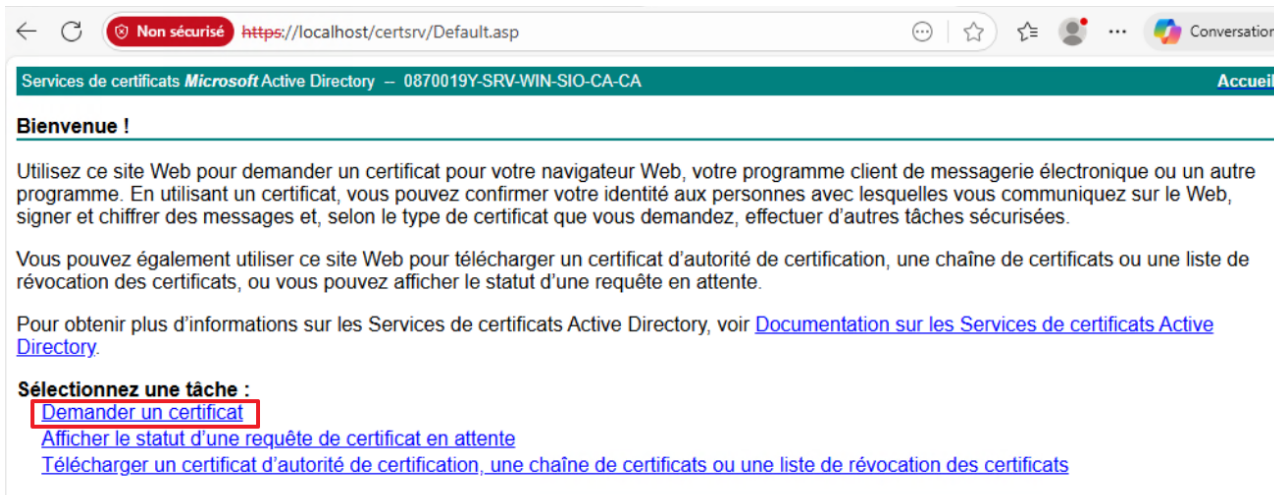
Non sécurisé https://localhost/certsrv/Default.asp

Conversation

Services de certificats Microsoft Active Directory -- 0870019Y-SRV-WIN-SIO-CA-CA

Accueil

Bienvenue !

Utilisez ce site Web pour demander un certificat pour votre navigateur Web, votre programme client de messagerie électronique ou un autre programme. En utilisant un certificat, vous pouvez confirmer votre identité aux personnes avec lesquelles vous communiquez sur le Web, signer et chiffrer des messages et, selon le type de certificat que vous demandez, effectuer d'autres tâches sécurisées.

Vous pouvez également utiliser ce site Web pour télécharger un certificat d'autorité de certification, une chaîne de certificats ou une liste de révocation des certificats, ou vous pouvez afficher le statut d'une requête en attente.

Pour obtenir plus d'informations sur les Services de certificats Active Directory, voir Documentation sur les Services de certificats Active Directory.

Sélectionnez une tâche :
Demander un certificat
Afficher le statut d'une requête de certificat en attente
Télécharger un certificat d'autorité de certification, une chaîne de certificats ou une liste de révocation des certificats